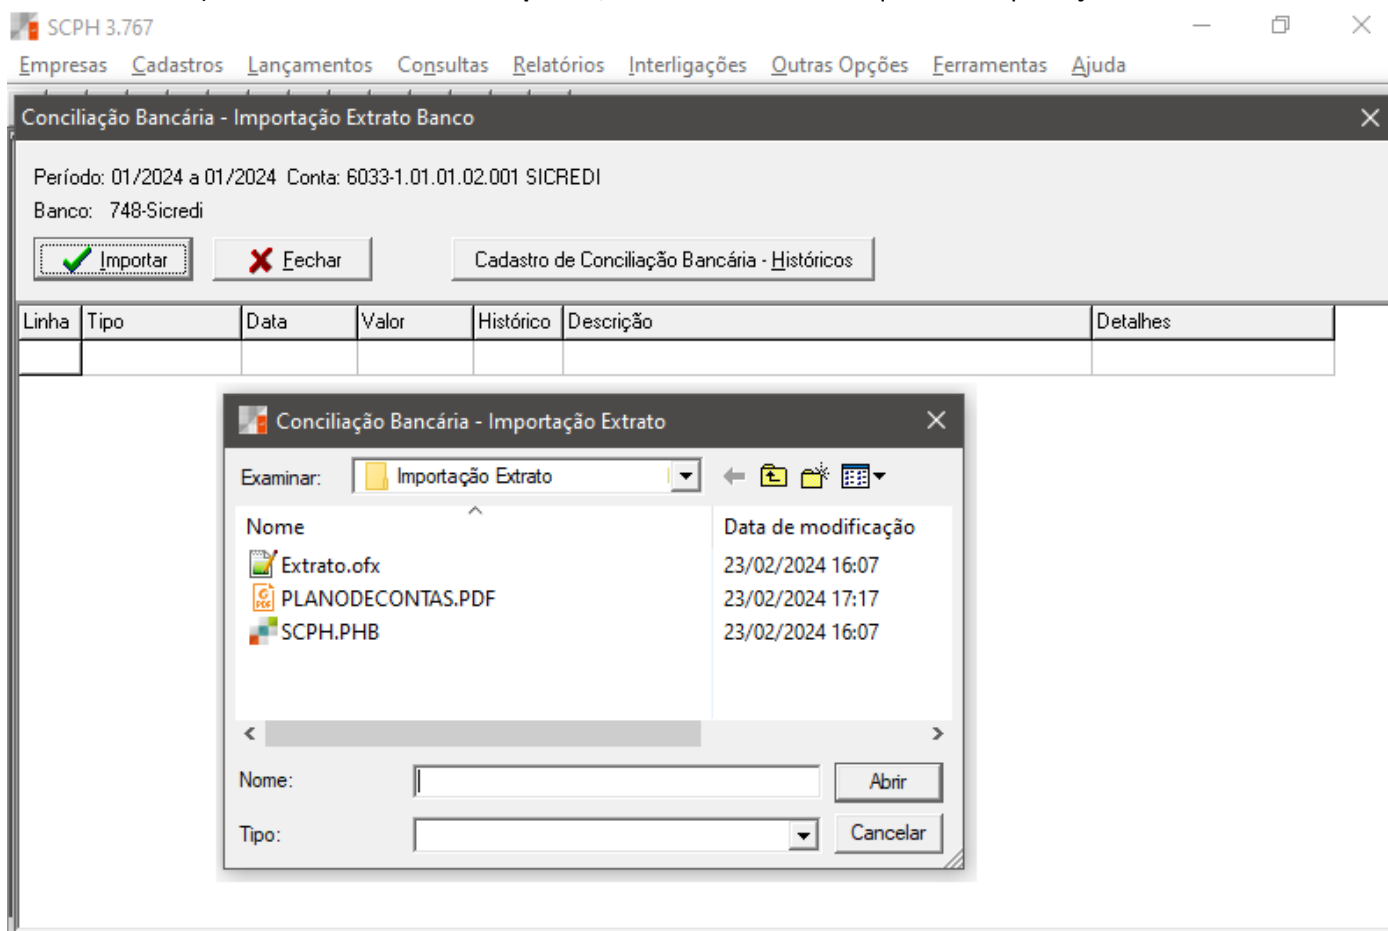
SCPH 3.767

Empresas Cadastros Lançamentos Consultas Relatórios Interligações Outras Opções Ferramentas Ajuda

Conciliação Bancária - Importação Extrato Banco

Período: 01/2024 a 01/2024 Conta: 6033-1.01.01.02.001 SICREDI
Banco: 748-Sicredi

Importar | Fechar | Cadastro de Conciliação Bancária - Históricos

| Linha | Tipo | Data | Valor | Histórico | Descrição | Detalhes |
|---|---|---|---|---|---|---|
| | | | | | | |

Conciliação Bancária - Importação Extrato

Examinar: Importação Extrato

| Nome | Data de modificação |
|---|---|
| Extrato.ofx | 23/02/2024 16:07 |
| PLANODECONTAS.PDF | 23/02/2024 17:17 |
| SCPH.PHB | 23/02/2024 16:07 |

Nome: Abrir
Tipo: Cancelar